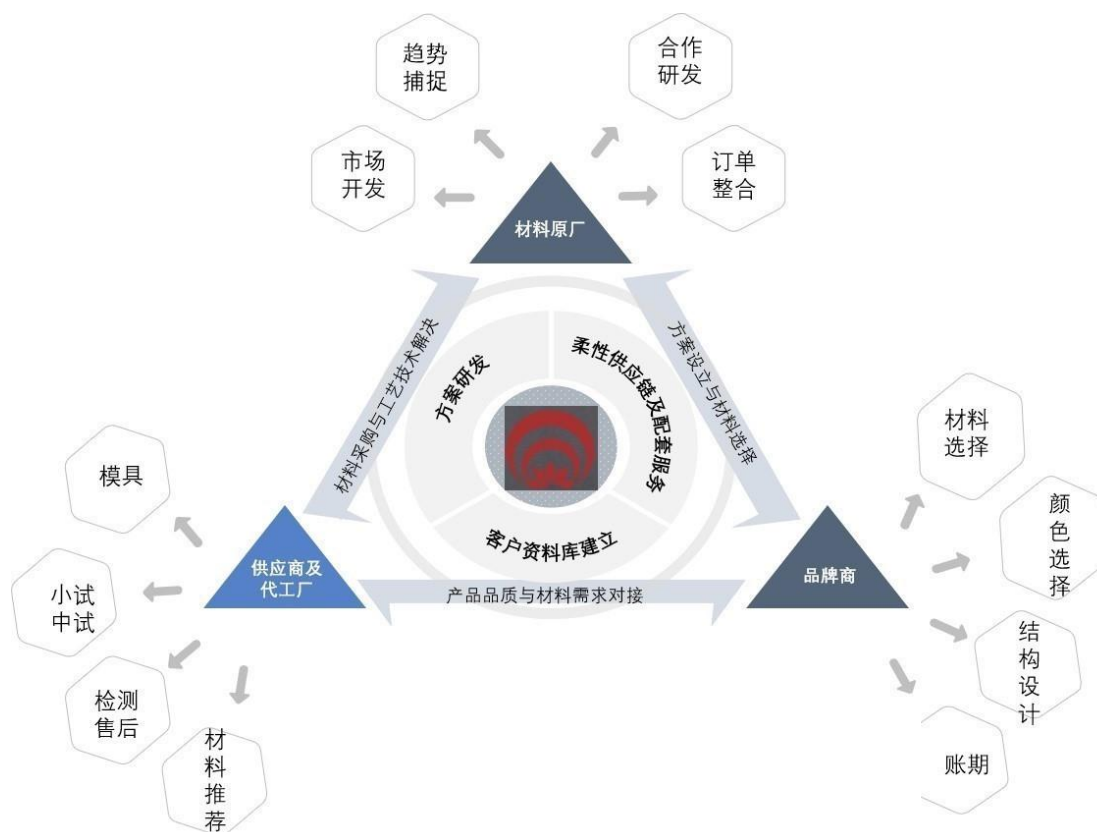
趋势捕捉

合作研发

市场开发

订单整合

材料原厂

材料采购与工艺技术解决

方案设立与材料选择

方案研发

柔性供应链及配套服务

客户资料库建立

材料选择

颜色选择

模具

供应商及代工厂

品牌商

小试中试

产品品质与材料需求对接

结构设计

检测售后

材料推荐

账期